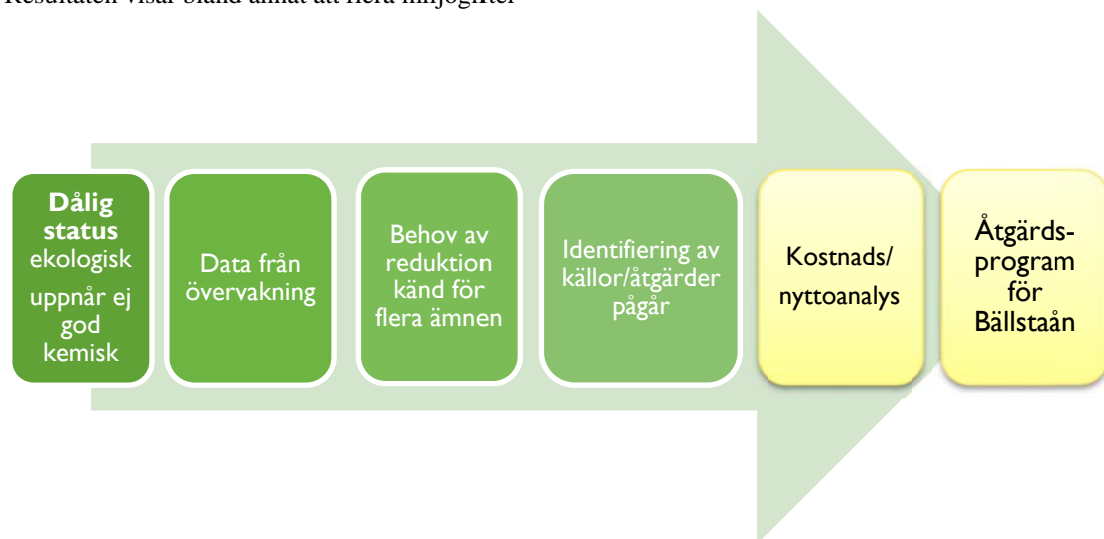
Resultaten visar bland annat att flera miljögifter

**Dålig status** ekologisk uppnår ej god kemisk

Data från övervakning

Behov av reduktion känd för flera ämnen

Identifiering av källor/åtgärder pågår

Kostnads/ nyttoanalys

Åtgärds-program för Bällstaån